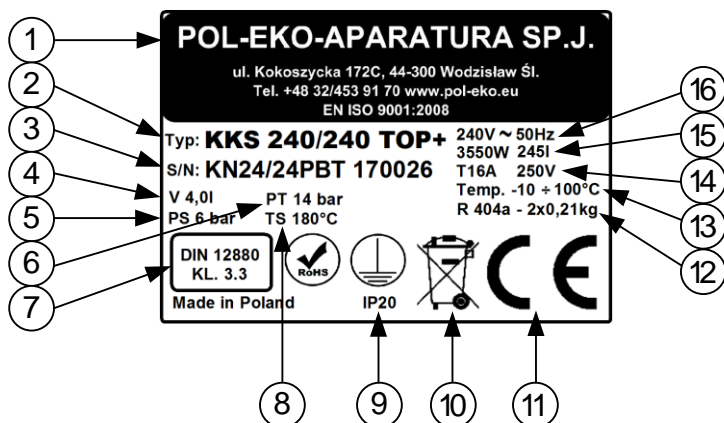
1
POL-EKO-APARATURA SP.J.
ul. Kokoszycka 172C, 44-300 Wodzisław Śl.
Tel. +48 32/453 91 70 www.pol-eko.eu
EN ISO 9001:2008

2
3
4
5
6
7

Typ: KKS 240/240 TOP+
S/N: KN24/24PBT 170026
V 4,0l
PS 6 bar
PT 14 bar
TS 180°C

240V ~ 50Hz
3550W 245l
T16A 250V
Temp. -10 ÷ 100°C
R 404a - 2x0,21kg

16
15
14
13
12

DIN 12880
KL. 3.3
Made in Poland
RoHS
IP20
CE

8
9
10
11